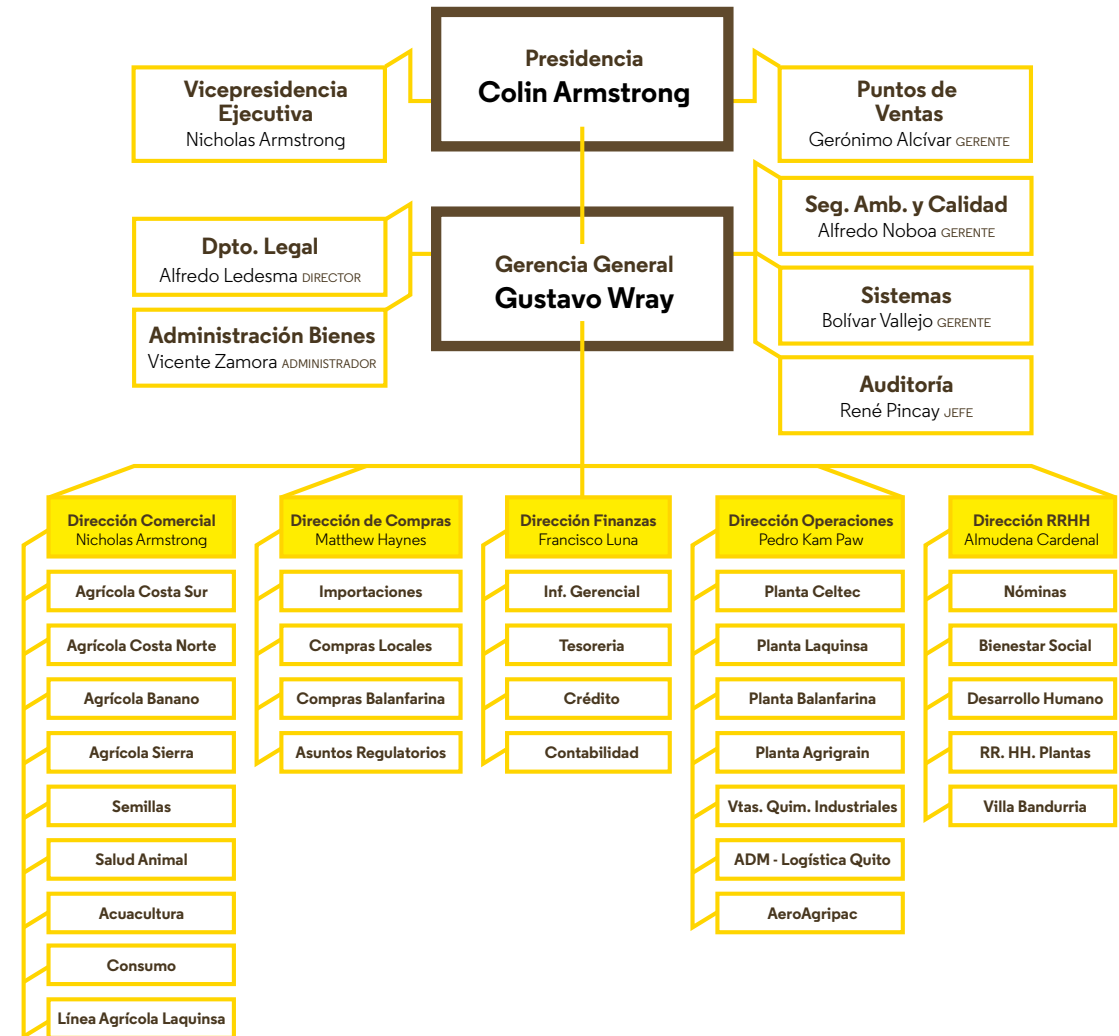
Presidencia
Colin Armstrong

Vicepresidencia Ejecutiva
Nicholas Armstrong

Puntos de Ventas
Gerónimo Alcívar GERENTE

Seg. Amb. y Calidad
Alfredo Noboa GERENTE

Dpto. Legal
Alfredo Ledesma DIRECTOR

Gerencia General
Gustavo Wray

Sistemas
Bolívar Vallejo GERENTE

Administración Bienes
Vicente Zamora ADMINISTRADOR

Auditoría
René Pincay JEFE

Dirección Comercial
Nicholas Armstrong

Agrícola Costa Sur
Agrícola Costa Norte
Agrícola Banano
Agrícola Sierra
Semillas
Salud Animal
Acuacultura
Consumo
Línea Agrícola Laquinsa

Dirección de Compras
Matthew Haynes

Importaciones
Compras Locales
Compras Balanfarina
Asuntos Regulatorios

Dirección Finanzas
Francisco Luna

Inf. Gerencial
Tesoreria
Crédito
Contabilidad

Dirección Operaciones
Pedro Kam Paw

Planta Celtec
Planta Laquinsa
Planta Balanfarina
Planta Agrigrain
Vtas. Quim. Industriales
ADM - Logística Quito
AeroAgripac

Dirección RRHH
Almudena Cardenal

Nóminas
Bienestar Social
Desarrollo Humano
RR. HH. Plantas
Villa Bandurria